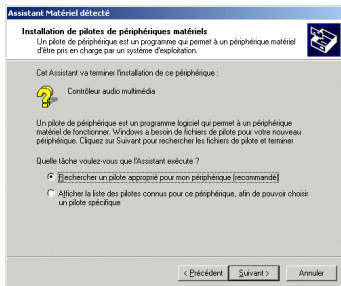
Assistant Matériel détecté

Installation de pilotes de périphériques matériels
Un pilote de périphérique est un programme qui permet à un périphérique matériel d'être pris en charge par un système d'exploitation.

Cet Assistant va terminer l'installation de ce périphérique :

Contrôleur audio multimédia

Un pilote de périphérique est un programme logiciel qui permet à un périphérique matériel de fonctionner. Windows a besoin de fichiers de pilote pour votre nouveau périphérique. Cliquez sur Suivant pour rechercher les fichiers de pilote et terminer

Quelle tâche voulez-vous que l'Assistant exécute ?

Rechercher un pilote approprié pour mon périphérique (recommandé)

Afficher la liste des pilotes connus pour ce périphérique, afin de pouvoir choisir un pilote spécifique

< Précédent | Suivant > | Annuler